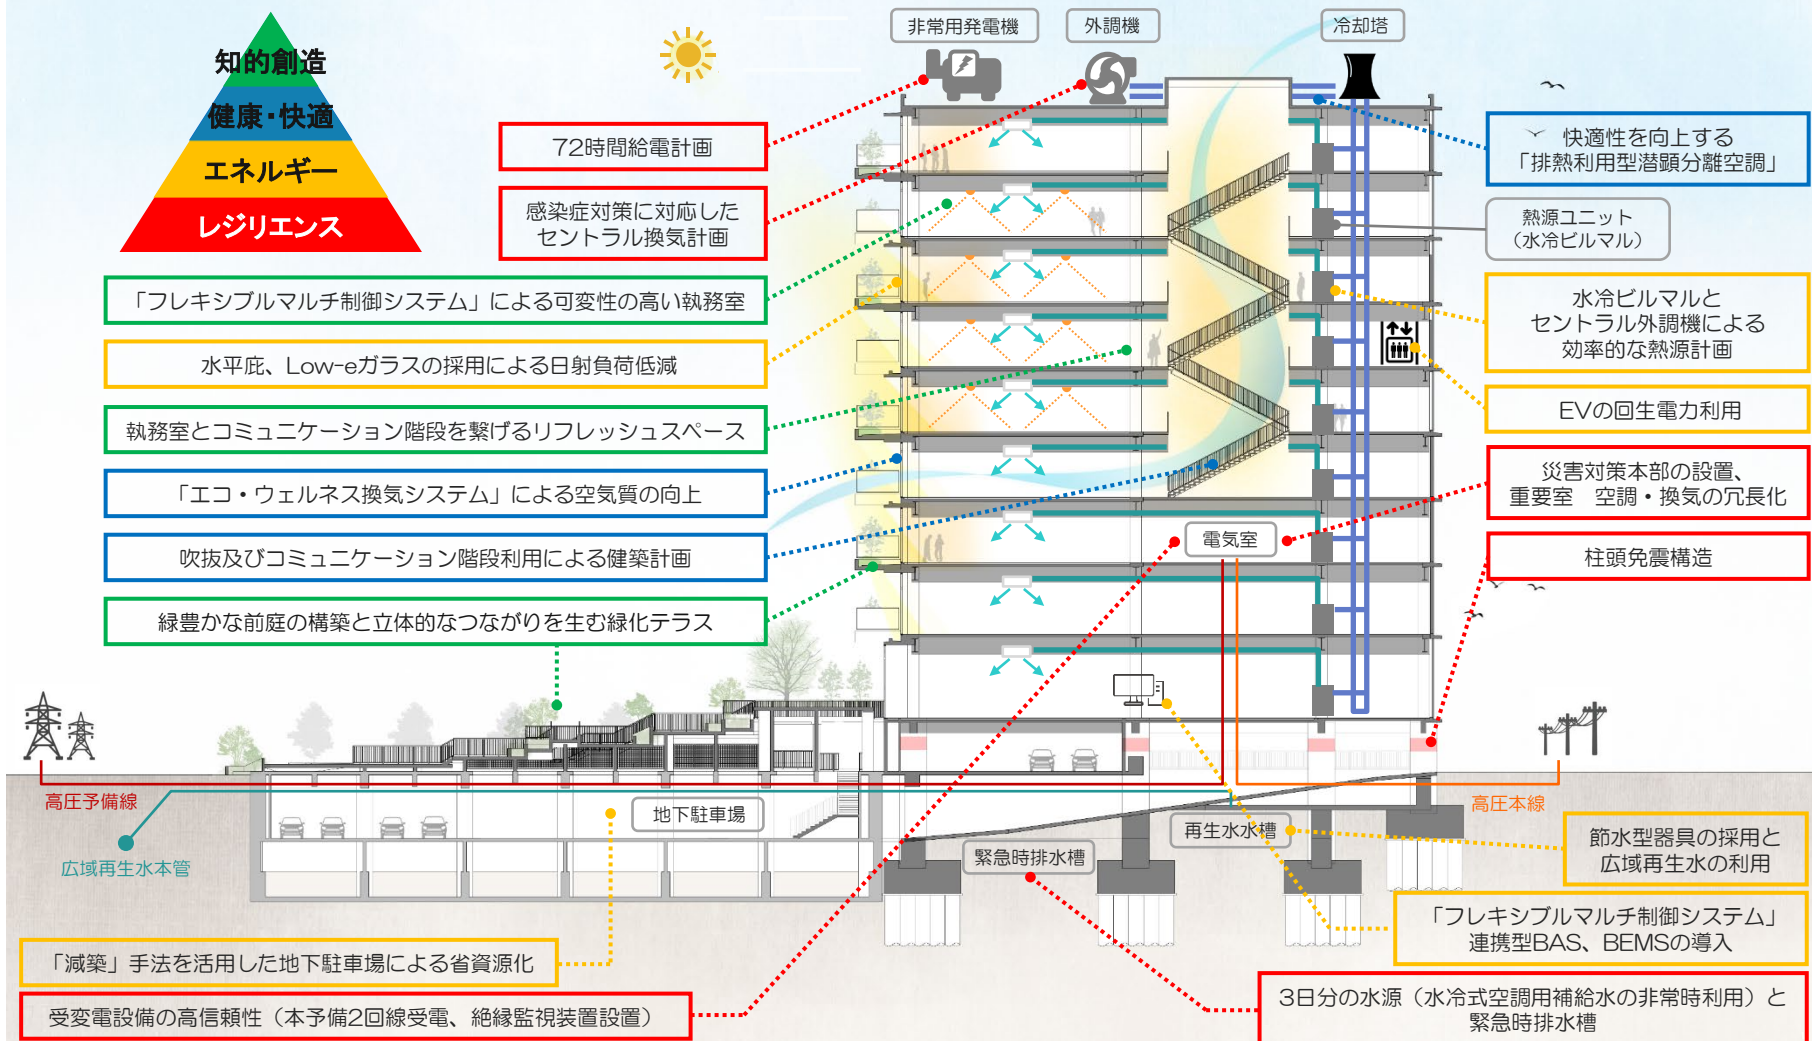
知的創造
健康・快適
エネルギー
レジリエンス

非常用発電機
外調機
冷却塔

72時間給電計画

感染症対策に対応したセントラル換気計画

「フレキシブルマルチ制御システム」による可変性の高い執務室

水平庇、Low-eガラスの採用による日射負荷低減

執務室とコミュニケーション階段を繋げるリフレッシュスペース

「エコ・ウェルネス換気システム」による空気質の向上

吹抜及びコミュニケーション階段利用による健築計画

緑豊かな前庭の構築と立体的なつながりを生む緑化テラス

快適性を向上する「排熱利用型潜顕分離空調」

熱源ユニット（水冷ビルマル）

水冷ビルマルとセントラル外調機による効率的な熱源計画

EVの回生電力利用

災害対策本部の設置、重要室　空調・換気の冗長化

柱頭免震構造

電気室

高圧予備線
広域再生水本管
地下駐車場
再生水水槽
緊急時排水槽
高圧本線

節水型器具の採用と広域再生水の利用

「フレキシブルマルチ制御システム」連携型BAS、BEMSの導入

「減築」手法を活用した地下駐車場による省資源化

受変電設備の高信頼性（本予備2回線受電、絶縁監視装置設置）

3日分の水源（水冷式空調用補給水の非常時利用）と緊急時排水槽